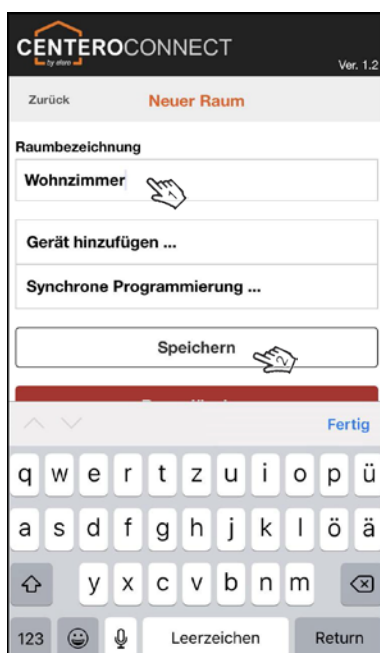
CENTEROCONNECT
by elero
Ver. 1.2

Zurück
Neuer Raum

Raumbezeichnung
Wohnzimmer
1

Gerät hinzufügen ...
Synchrone Programmierung ...

Speichern
2

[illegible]

Fertig

q w e r t z u i o p ü
a s d f g h j k l ö ä
y x c v b n m
123
Leerzeichen
Return